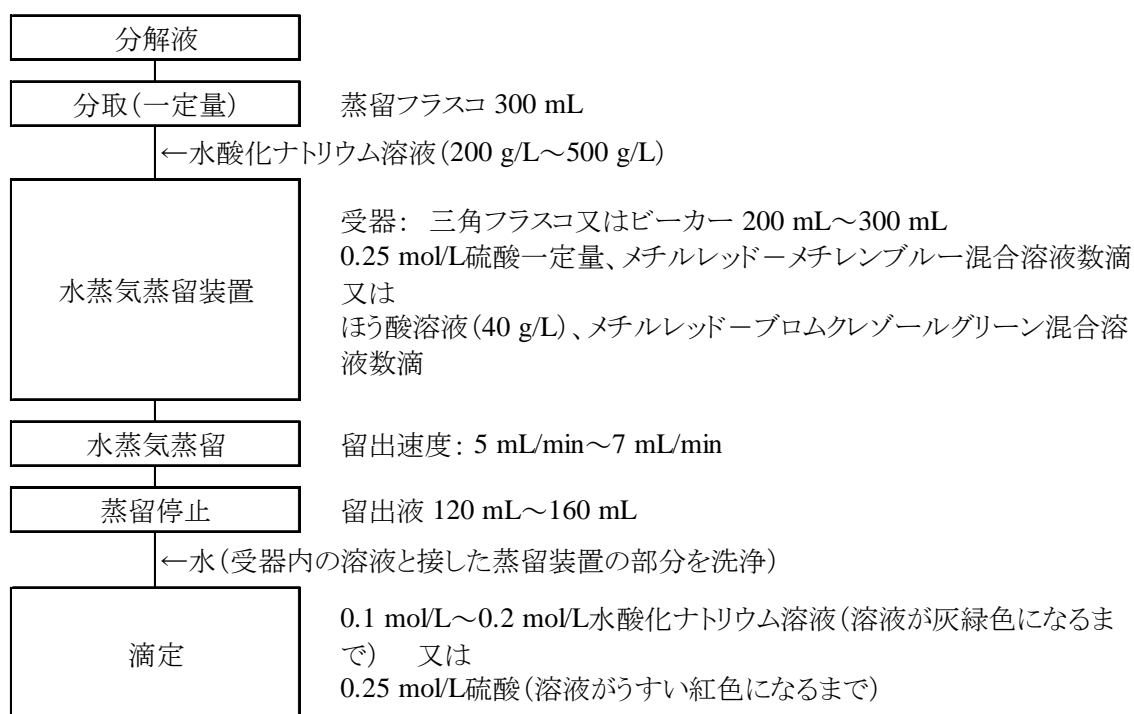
分解液

分取(一定量)

蒸留フラスコ 300 mL

←水酸化ナトリウム溶液(200 g/L～500 g/L)

水蒸気蒸留装置

受器: 三角フラスコ又はビーカー 200 mL～300 mL
0.25 mol/L硫酸一定量、メチルレッドーメチレンブルー混合溶液数滴
又は
ほう酸溶液(40 g/L)、メチルレッドーブロムクレゾールグリーン混合溶液数滴

水蒸気蒸留

留出速度: 5 mL/min～7 mL/min

蒸留停止

留出液 120 mL～160 mL

←水(受器内の溶液と接した蒸留装置の部分を洗浄)

滴定

0.1 mol/L～0.2 mol/L水酸化ナトリウム溶液(溶液が灰緑色になるまで) 又は
0.25 mol/L硫酸(溶液がうすい紅色になるまで)